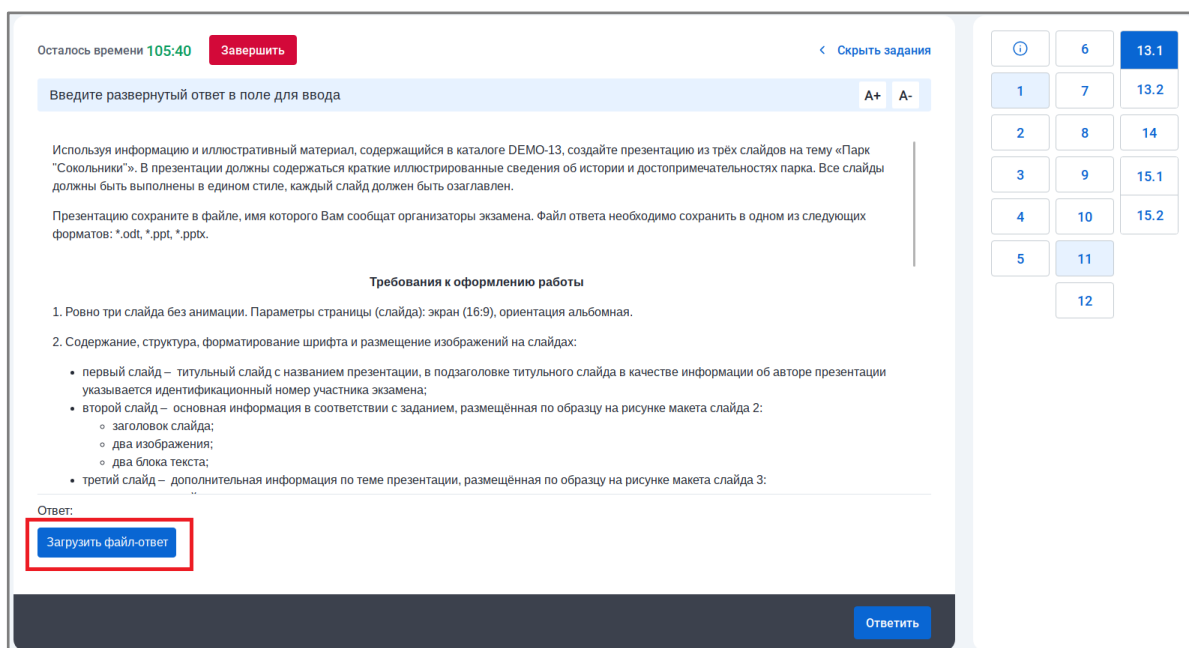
Осталось времени 105:40 Завершить

< Скрыть задания

Введите развернутый ответ в поле для ввода

A+ A-

Используя информацию и иллюстративный материал, содержащийся в каталоге DEMO-13, создайте презентацию из трёх слайдов на тему «Парк "Сокольники"». В презентации должны содержаться краткие иллюстрированные сведения об истории и достопримечательностях парка. Все слайды должны быть выполнены в едином стиле, каждый слайд должен быть озаглавлен.

Презентацию сохраните в файле, имя которого Вам сообщат организаторы экзамена. Файл ответа необходимо сохранить в одном из следующих форматов: *.odt, *.ppt, *.pptx.

Требования к оформлению работы

1. Ровно три слайда без анимации. Параметры страницы (слайда): экран (16:9), ориентация альбомная.

2. Содержание, структура, форматирование шрифта и размещение изображений на слайдах:

- первый слайд – титульный слайд с названием презентации, в подзаголовке титульного слайда в качестве информации об авторе презентации указывается идентификационный номер участника экзамена;
- второй слайд – основная информация в соответствии с заданием, размещённая по образцу на рисунке макета слайда 2:
  - заголовок слайда;
  - два изображения;
  - два блока текста;
- третий слайд – дополнительная информация по теме презентации, размещённая по образцу на рисунке макета слайда 3:

Ответ:

Загрузить файл-ответ

Ответить

| ⓘ | 6 | 13.1 |
|---|---|---|
| 1 | 7 | 13.2 |
| 2 | 8 | 14 |
| 3 | 9 | 15.1 |
| 4 | 10 | 15.2 |
| 5 | 11 | |
| | 12 | |